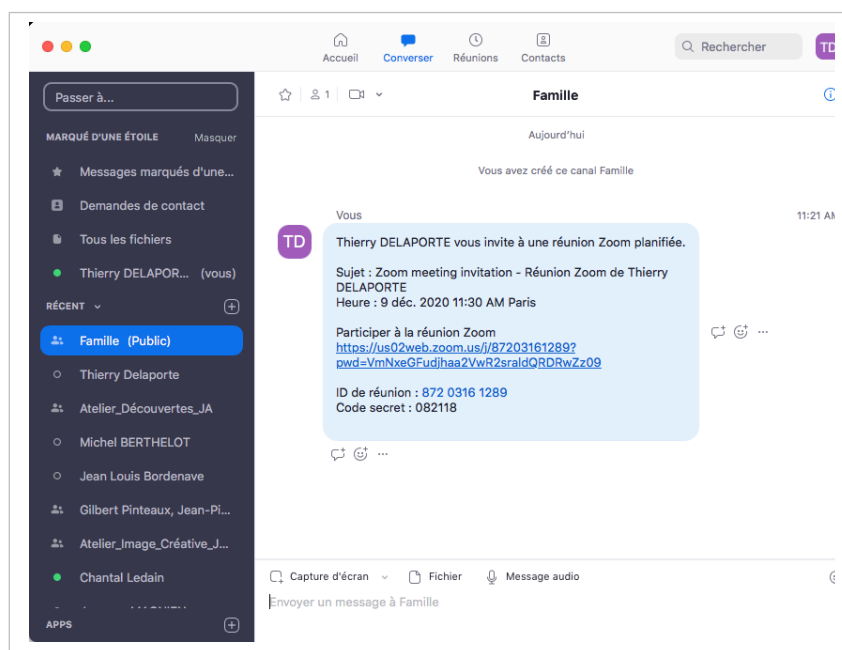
Accueil Converser Réunions Contacts

Rechercher

TD

Passer à...

MARQUÉ D'UNE ÉTOILE Masquer

Messages marqués d'une...

Demandes de contact

Tous les fichiers

Thierry DELAPOR... (vous)

RÉCENT

Famille (Public)

Thierry Delaporte

Atelier_Découvertes_JA

Michel BERTHELOT

Jean Louis Bordenave

Gilbert Pinteaux, Jean-Pi...

Atelier_Image_Créative_J...

Chantal Ledain

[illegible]

APPS

1

Famille

Aujourd'hui

Vous avez créé ce canal Famille

Vous

11:21 AM

TD

Thierry DELAPORTE vous invite à une réunion Zoom planifiée.

Sujet : Zoom meeting invitation - Réunion Zoom de Thierry DELAPORTE
Heure : 9 déc. 2020 11:30 AM Paris

Participer à la réunion Zoom
https://us02web.zoom.us/j/87203161289?pwd=VmNxeGFudjhaa2VwR2sraldQRDRwZz09

ID de réunion : 872 0316 1289
Code secret : 082118

Capture d'écran Fichier Message audio

Envoyer un message à Famille